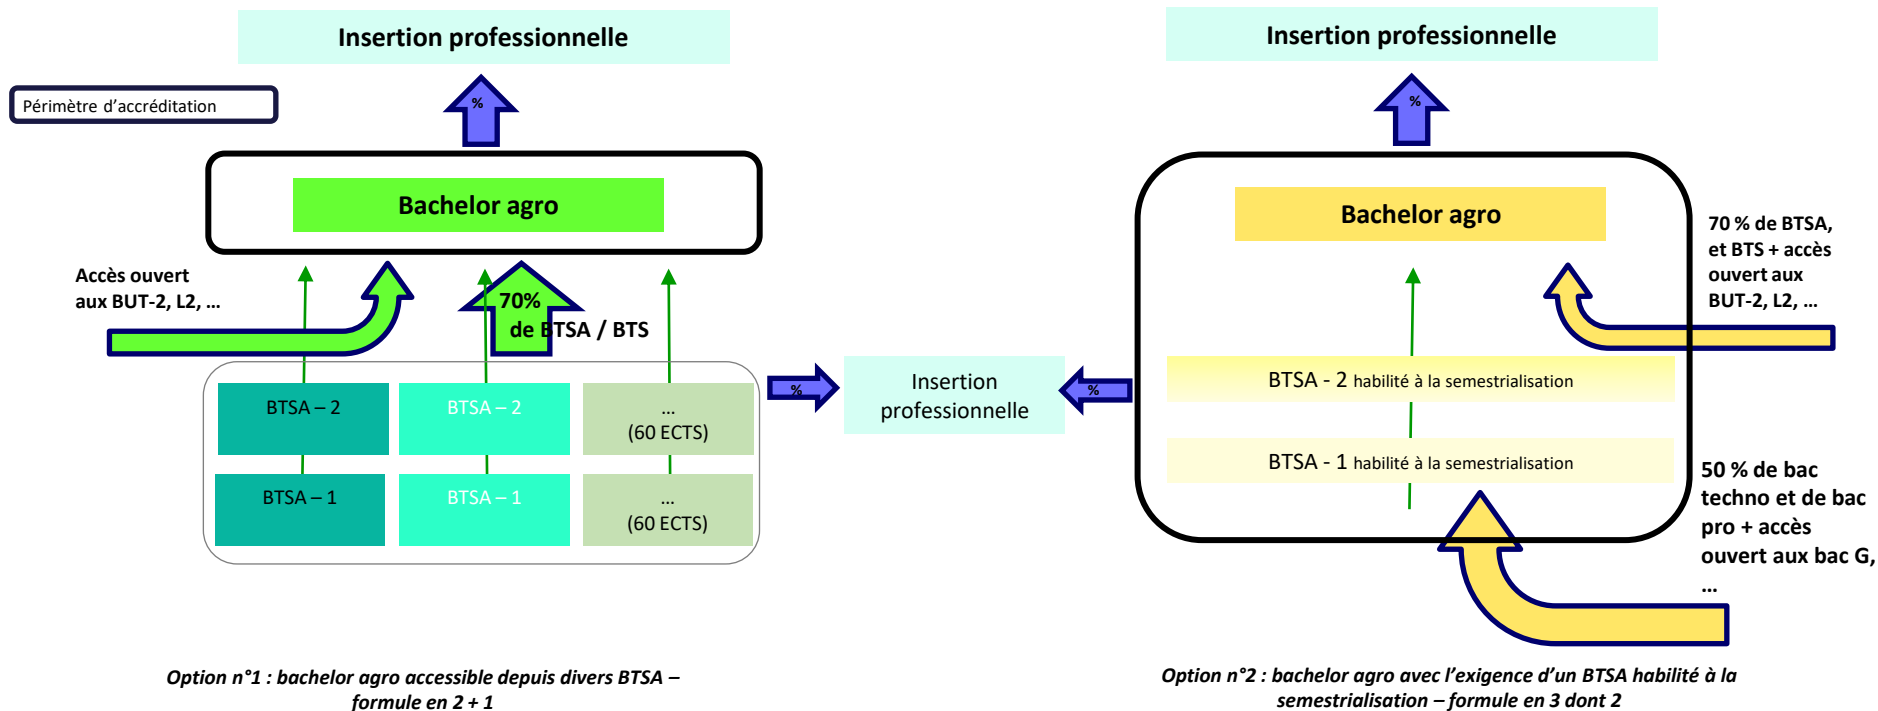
Insertion professionnelle

Périmètre d'accréditation

%

Bachelor agro

Accès ouvert aux BUT-2, L2, …

70% de BTSA / BTS

BTSA – 2

BTSA – 2

…
(60 ECTS)

BTSA – 1

BTSA – 1

…
(60 ECTS)

%

Insertion professionnelle

%

Insertion professionnelle

%

Bachelor agro

70 % de BTSA, et BTS + accès ouvert aux BUT-2, L2, …

BTSA - 2 habilité à la semestrialisation

BTSA - 1 habilité à la semestrialisation

50 % de bac techno et de bac pro + accès ouvert aux bac G, …

Option n°1 : bachelor agro accessible depuis divers BTSA – formule en 2 + 1

Option n°2 : bachelor agro avec l'exigence d'un BTSA habilité à la semestrialisation – formule en 3 dont 2